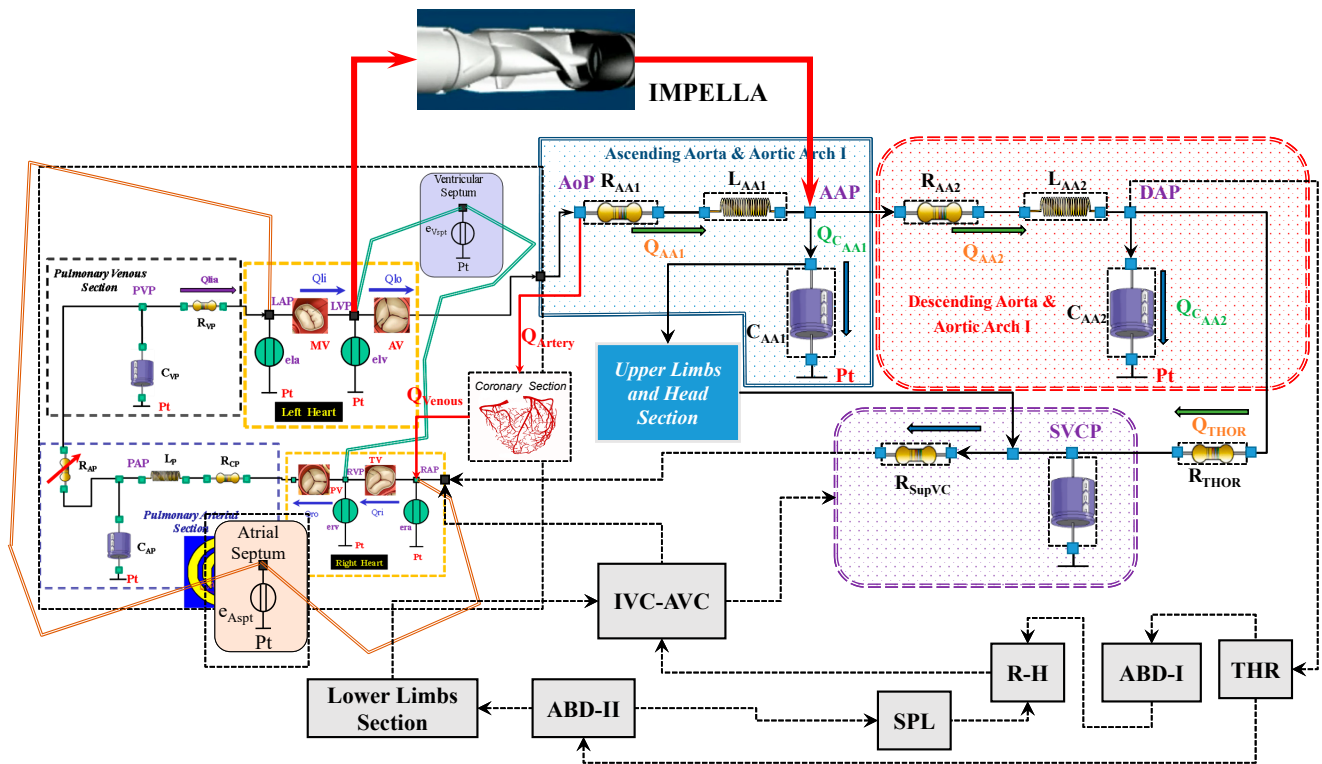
IMPELLA

Ascending Aorta & Aortic Arch I

AoP $R_{AA1}$ $L_{AA1}$ AAP

$Q_{AA1}$

$Q_{C_{AA1}}$

$C_{AA1}$

Pt

$R_{AA2}$ $L_{AA2}$ DAP

$Q_{AA2}$

Descending Aorta & Aortic Arch I

$C_{AA2}$

$Q_{C_{AA2}}$

Pt

Ventricular Septum

$e_{Vspt}$

Pt

Pulmonary Venous Section

PVP

Qlia

$R_{VP}$

$C_{VP}$

Pt

LAP

Qli

LVP

Qlo

MV

AV

ela

elv

Pt

Pt

Left Heart

$Q_{Artery}$

$Q_{Venous}$

Coronary Section

Upper Limbs and Head Section

SVCP

$Q_{THOR}$

$R_{SupVC}$

$R_{THOR}$

$R_{AP}$

PAP

$L_P$

$R_{CP}$

Pulmonary Arterial Section

$C_{AP}$

Pt

PV

RVP

TV

RAP

Qro

Qri

erv

era

Pt

Pt

Right Heart

Atrial Septum

$e_{Aspt}$

Pt

IVC-AVC

R-H

ABD-I

THR

Lower Limbs Section

ABD-II

SPL